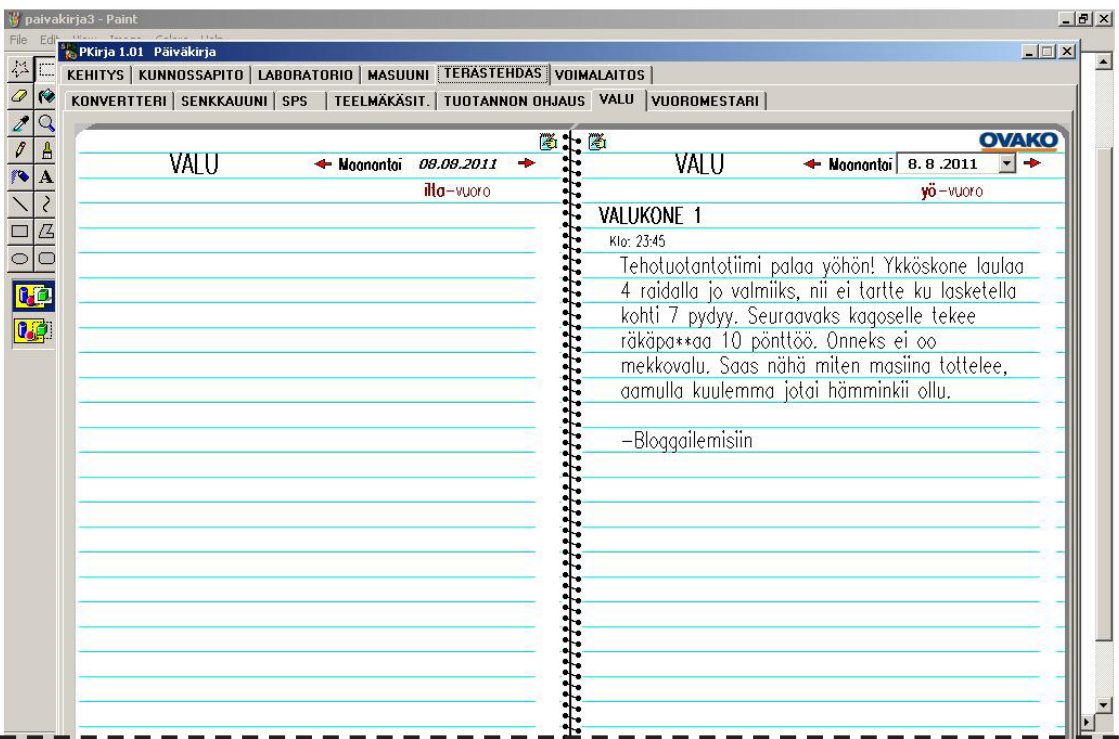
paivakirja3 - Paint

File Edit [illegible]

PKirja 1.01 Päiväkirja

KEHITYS | KUNNOSSAPITO | LABORATORIO | MASUUNI | TERÄSTEHDAS | VOIMALAITOS

KONVERTTERI | SENKKAUUNI | SPS | TEELMÄKÄSIT. | TUOTANNON OHJAUS | VALU | VUOROMESTARI

VALU

Maanantai 08.08.2011

ilta-vuoro

VALU

Maanantai 8. 8 .2011

OVAKO

yö-vuoro

VALUKONE 1

Klo: 23:45

Tehotuotantotiimi palaa yöhön! Ykköskone laulaa 4 raidalla jo valmiiks, nii ei tartte ku lasketella kohti 7 pydyy. Seuraavaks kagoselle tekee räkäpa**aa 10 pönttöö. Onneks ei oo mekkovalu. Saas nähä miten masiina tottelee, aamulla kuulemma jotai hämminkii ollu.

-Bloggailemisiin